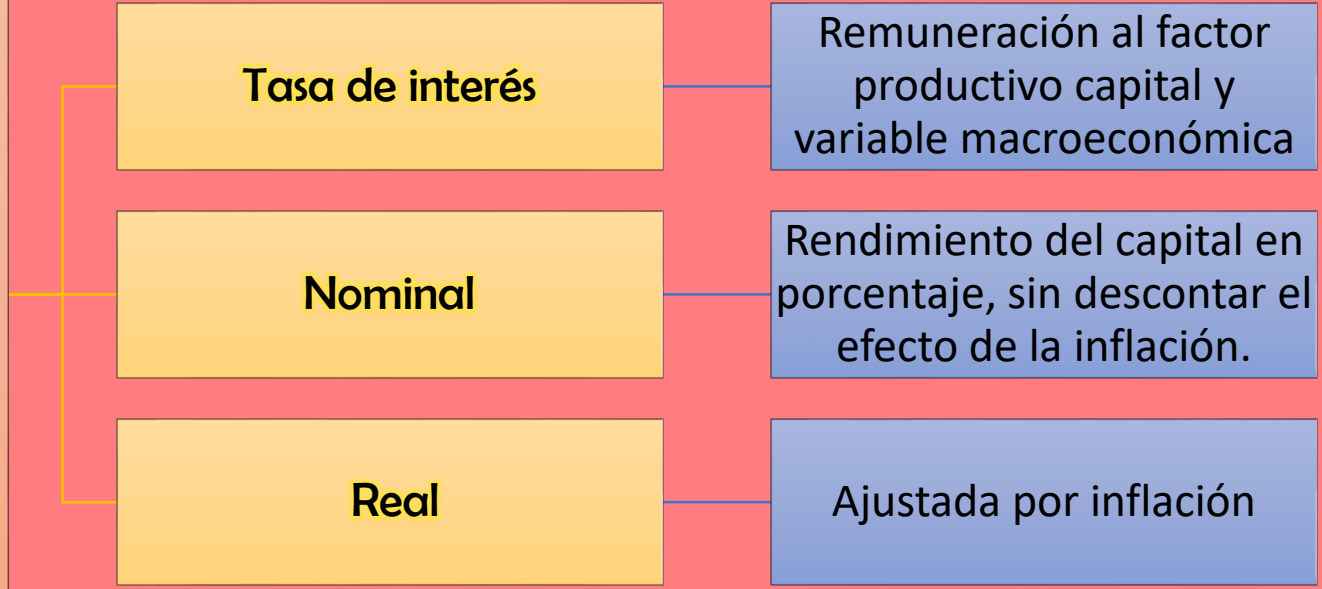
Tasa de interés

Remuneración al factor productivo capital y variable macroeconómica

Nominal

Rendimiento del capital en porcentaje, sin descontar el efecto de la inflación.

Real

Ajustada por inflación